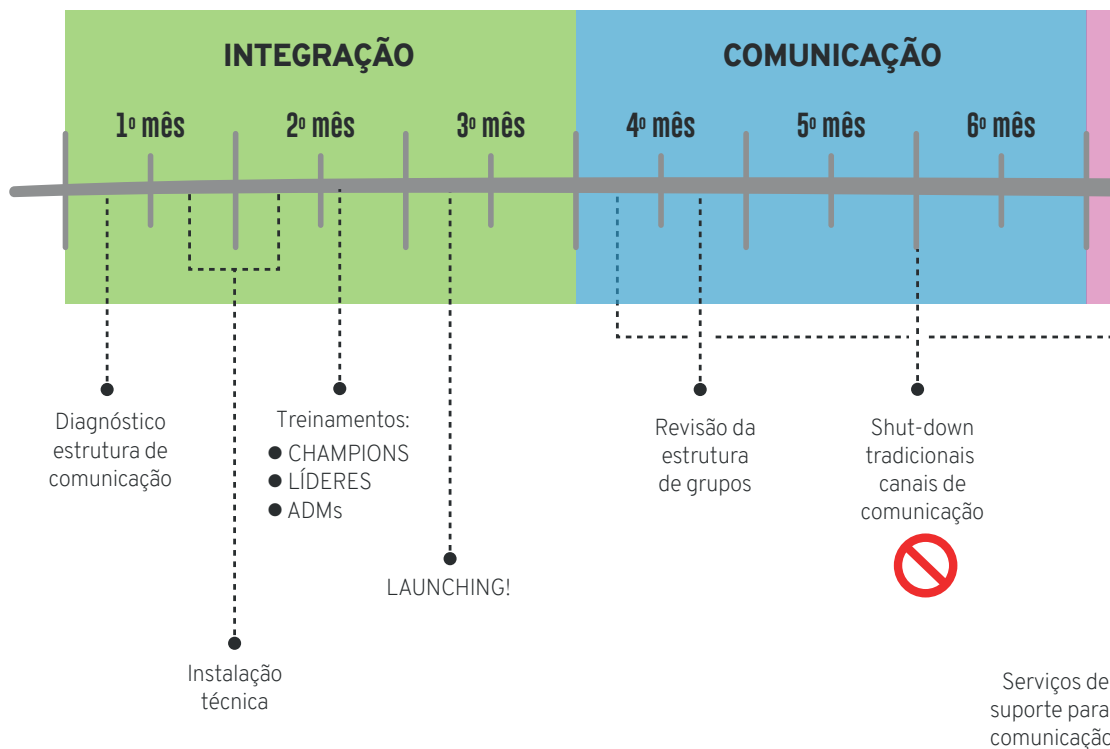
INTEGRAÇÃO

COMUNICAÇÃO

1º mês

2º mês

3º mês

4º mês

5º mês

6º mês

Diagnóstico estrutura de comunicação

Instalação técnica

Treinamentos:
● CHAMPIONS
● LÍDERES
● ADMs

LAUNCHING!

Revisão da estrutura de grupos

Shut-down tradicionais canais de comunicação

Serviços de suporte para comunicaçã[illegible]